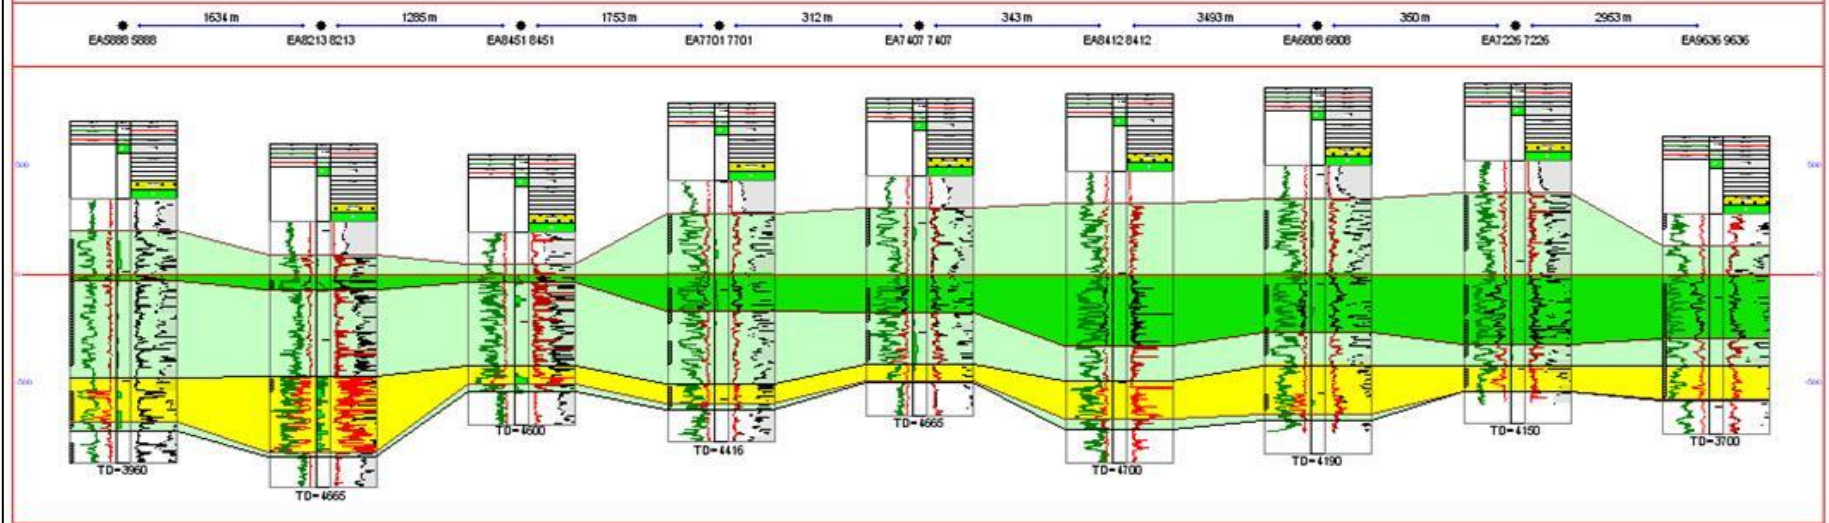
1634 m
1285 m
1753 m
312 m
343 m
3493 m
350 m
2953 m

EA5888 5888
EA8213 8213
EA8451 8451
EA7701 7701
EA7407 7407
EA8412 8412
EA6808 6808
EA7226 7226
EA9636 9636

500
0
-500

500
0
-500

TD=3960
TD=4665
TD=4600
TD=4416
TD=4665
TD=4700
TD=4190
TD=4150
TD=3700